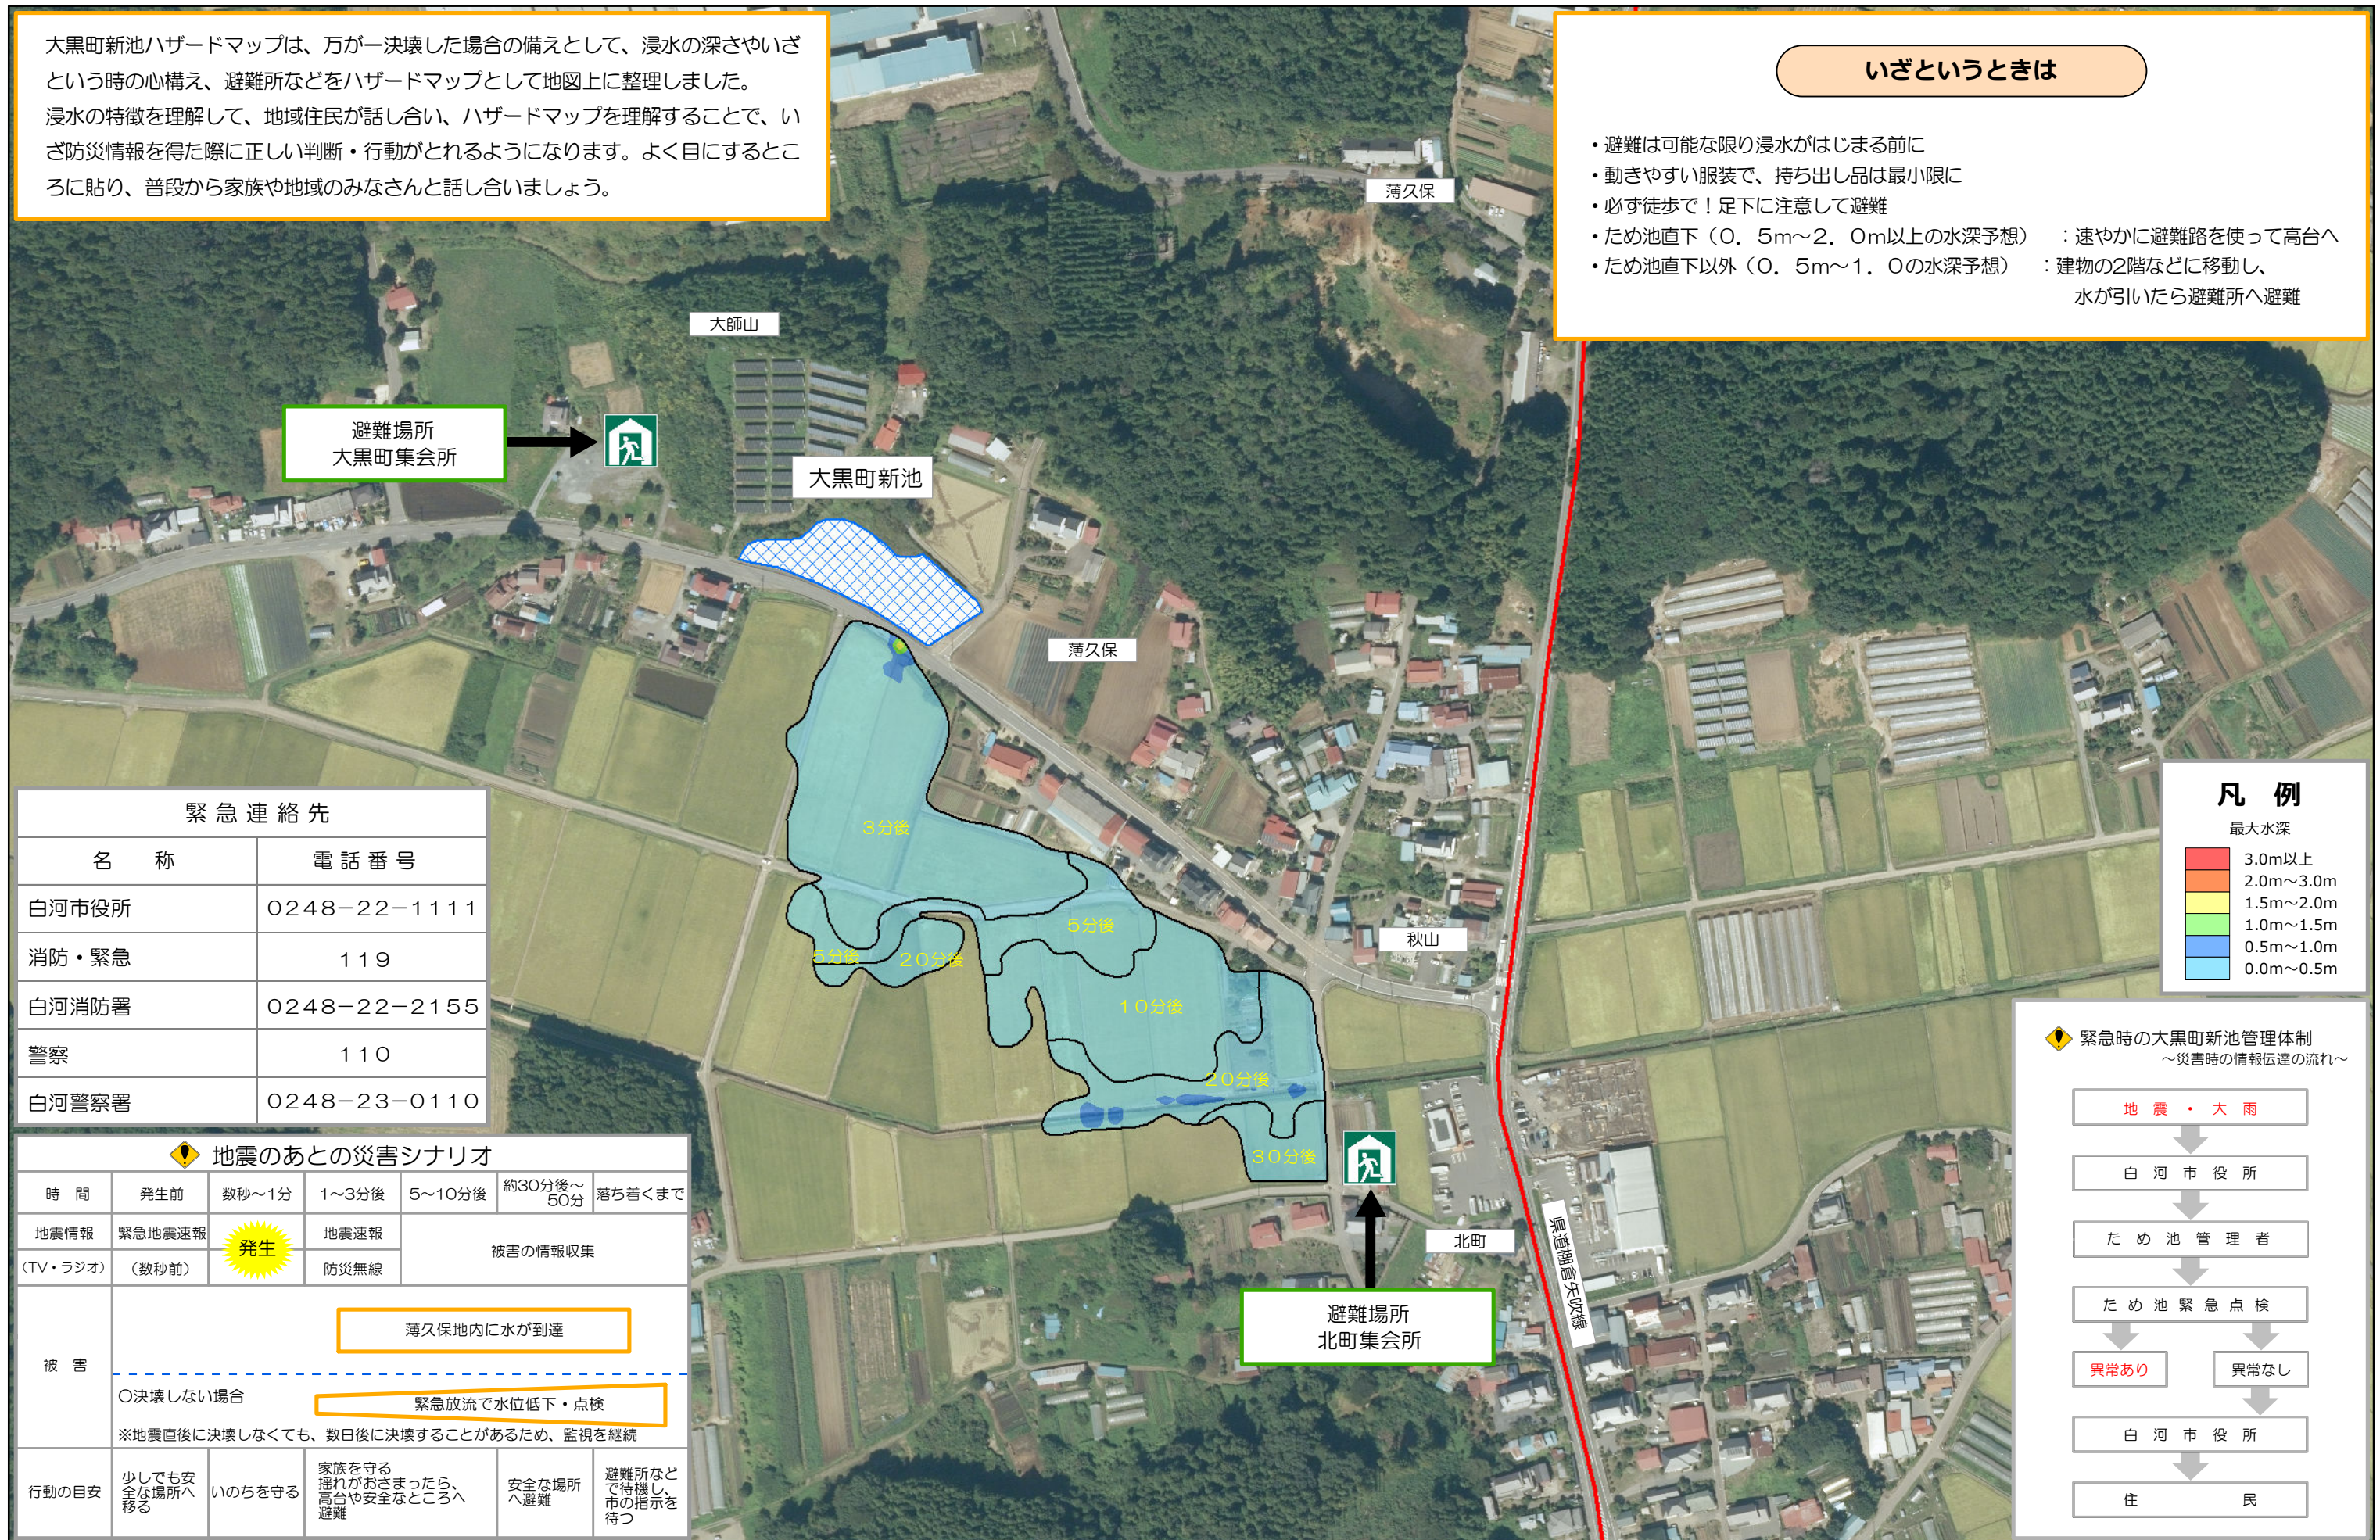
大黒町新池ハザードマップは、万が一決壊した場合の備えとして、浸水の深さやいざという時の心構え、避難所などをハザードマップとして地図上に整理しました。浸水の特徴を理解して、地域住民が話し合い、ハザードマップを理解することで、いざ防災情報を得た際に正しい判断・行動がとれるようになります。よく目にするところに貼り、普段から家族や地域のみなさんと話し合いましょう。

いざというときは

・避難は可能な限り浸水がはじまる前に
・動きやすい服装で、持ち出し品は最小限に
・必ず徒歩で！足下に注意して避難
・ため池直下（0．5m～2．0m以上の水深予想）　：速やかに避難路を使って高台へ
・ため池直下以外（0．5m～1．0の水深予想）　：建物の2階などに移動し、水が引いたら避難所へ避難

薄久保

大師山

避難場所
大黒町集会所

大黒町新池

薄久保

3分後
5分後
5分後
20分後
10分後
20分後
30分後

秋山

北町

県道棚倉矢吹線

避難場所
北町集会所

凡　例
最大水深
3.0m以上
2.0m～3.0m
1.5m～2.0m
1.0m～1.5m
0.5m～1.0m
0.0m～0.5m

緊急時の大黒町新池管理体制
～災害時の情報伝達の流れ～
地　震　・　大　雨
白　河　市　役　所
た　め　池　管　理　者
た　め　池　緊　急　点　検
異常あり
異常なし
白　河　市　役　所
住　　　民

緊急連絡先

| 名　　称 | 電話番号 |
|---|---|
| 白河市役所 | 0248－22－1111 |
| 消防・緊急 | 119 |
| 白河消防署 | 0248－22－2155 |
| 警察 | 110 |
| 白河警察署 | 0248－23－0110 |

地震のあとの災害シナリオ

| 時　間 | 発生前 | 数秒～1分 | 1～3分後 | 5～10分後 | 約30分後～50分 | 落ち着くまで |
|---|---|---|---|---|---|---|
| 地震情報（TV・ラジオ） | 緊急地震速報（数秒前） | 発生 | 地震速報 防災無線 | 被害の情報収集 | | |
| 被　害 | 薄久保地内に水が到達 / ○決壊しない場合　緊急放流で水位低下・点検 / ※地震直後に決壊しなくても、数日後に決壊することがあるため、監視を継続 | | | | | |
| 行動の目安 | 少しでも安全な場所へ移る | いのちを守る | 家族を守る 揺れがおさまったら、高台や安全なところへ避難 | | 安全な場所へ避難 | 避難所などで待機し、市の指示を待つ |